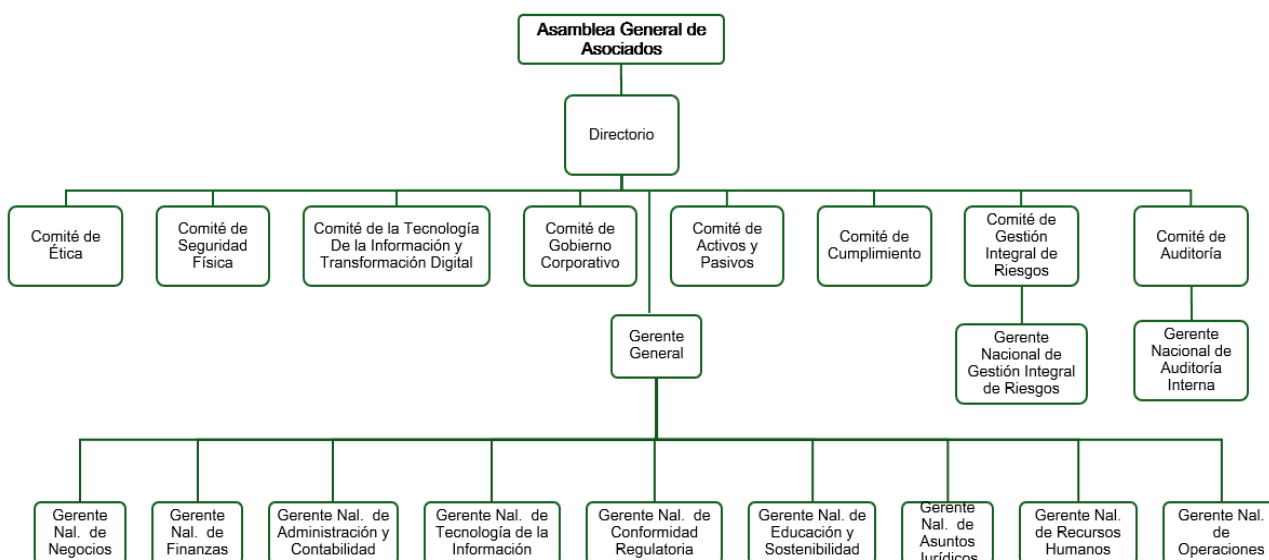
Asamblea General de Asociados

Directorio

Comité de Ética

Comité de Seguridad Física

Comité de la Tecnología De la Información y Transformación Digital

Comité de Gobierno Corporativo

Comité de Activos y Pasivos

Comité de Cumplimiento

Comité de Gestión Integral de Riesgos

Comité de Auditoría

Gerente General

Gerente Nacional de Gestión Integral de Riesgos

Gerente Nacional de Auditoría Interna

Gerente Nal. de Negocios

Gerente Nal. de Finanzas

Gerente Nal. de Administración y Contabilidad

Gerente Nal. de Tecnología de la Información

Gerente Nal. de Conformidad Regulatoria

Gerente Nal. de Educación y Sostenibilidad

Gerente Nal. de Asuntos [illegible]

Gerente Nal. de Recursos Humanos

Gerente Nal. de Operaciones